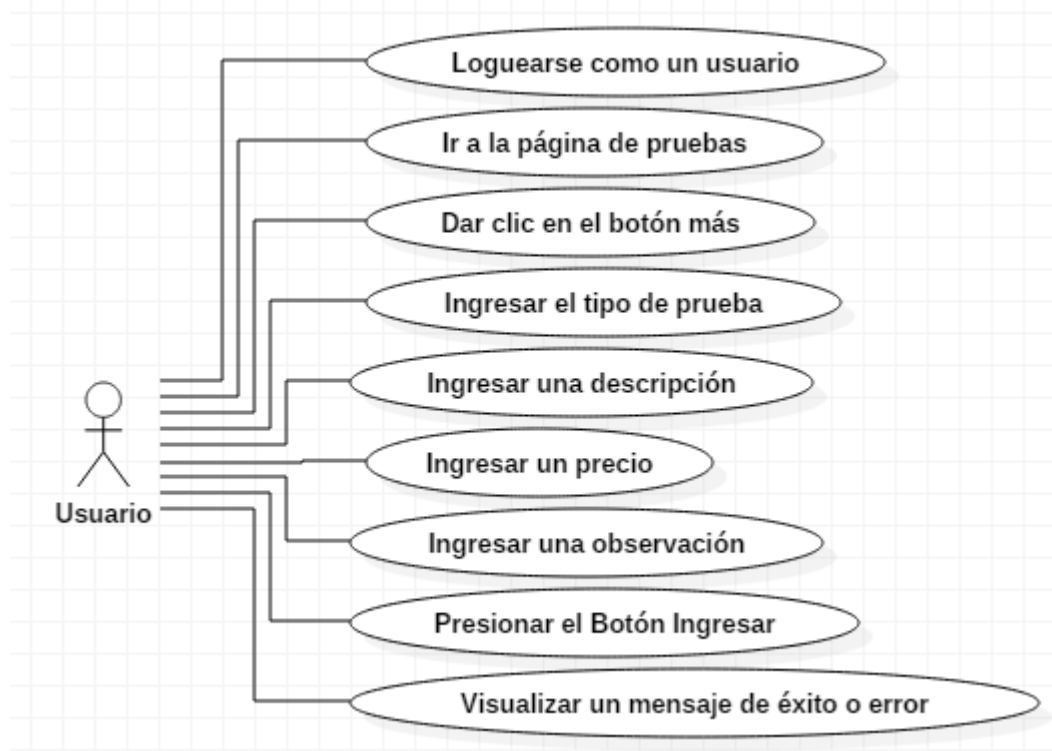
Loguearse como un usuario

Ir a la página de pruebas

Dar clic en el botón más

Ingresar el tipo de prueba

Ingresar una descripción

Ingresar un precio

Ingresar una observación

Presionar el Botón Ingresar

Visualizar un mensaje de éxito o error

Usuario